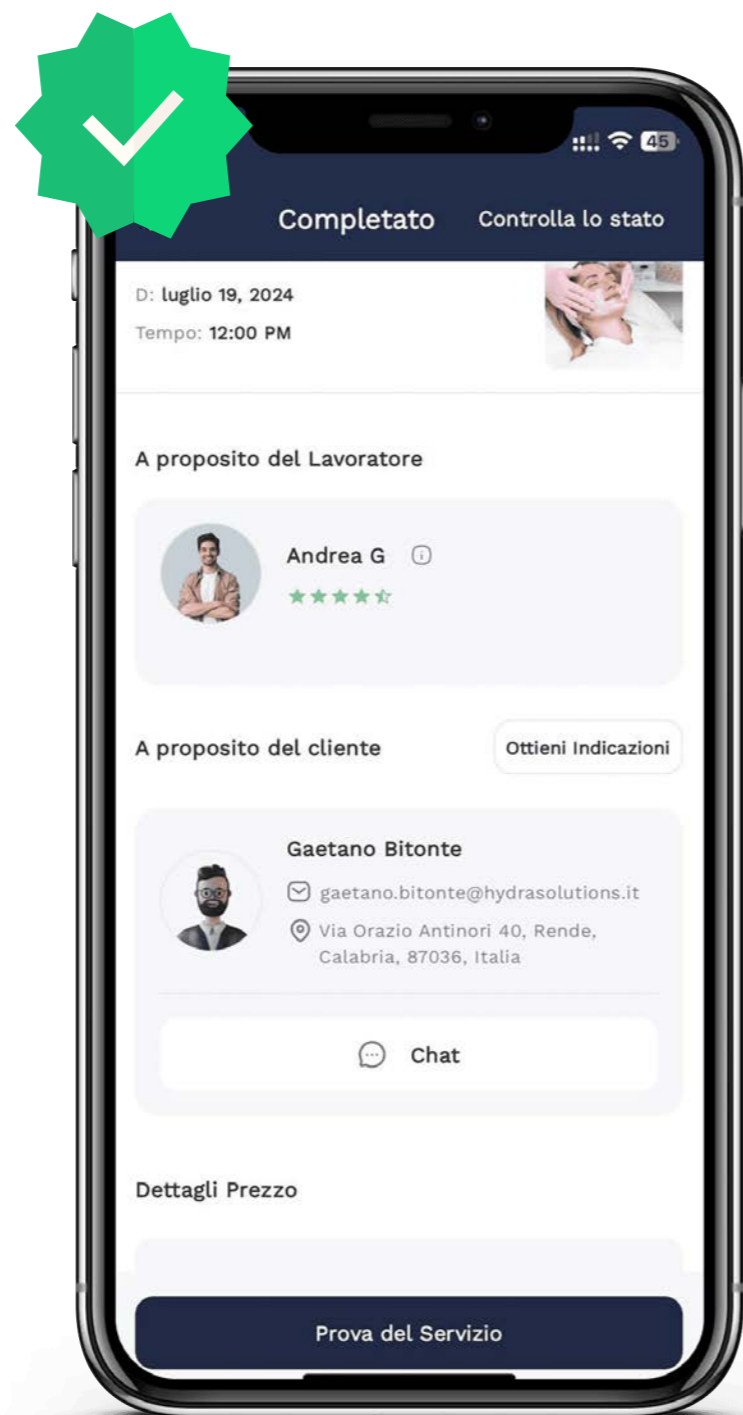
45

Completato Controlla lo stato

D: luglio 19, 2024

Tempo: 12:00 PM

A proposito del Lavoratore

Andrea G

A proposito del cliente

Ottieni Indicazioni

Gaetano Bitonte

gaetano.bitonte@hydrasolutions.it

Via Orazio Antinori 40, Rende, Calabria, 87036, Italia

Chat

Dettagli Prezzo

Prova del Servizio